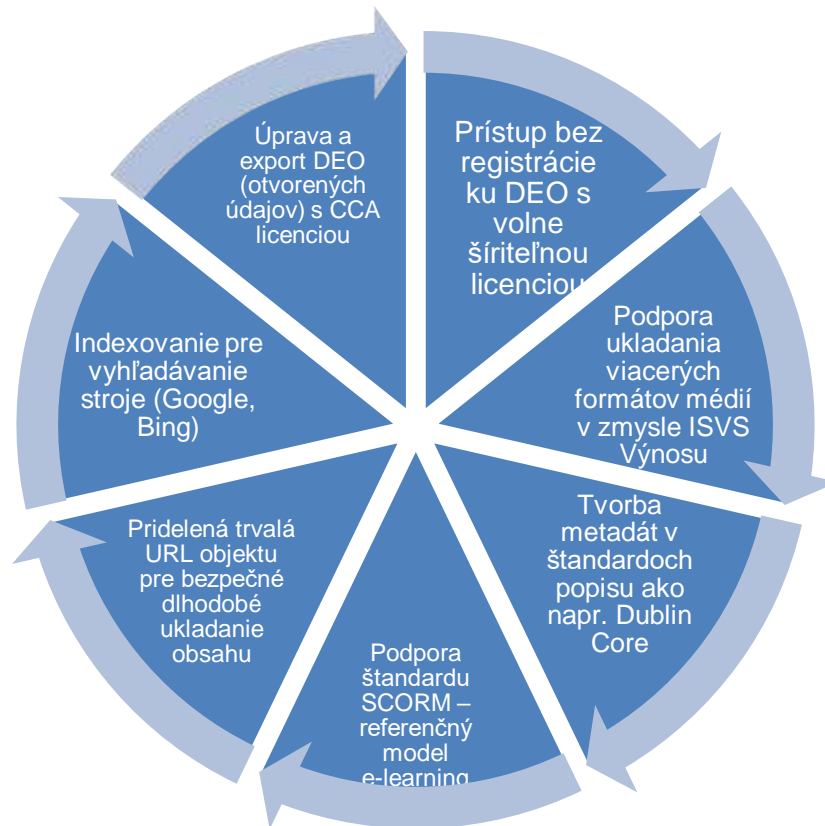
Úprava a export DEO (otvorených údajov) s CCA licenciou

Prístup bez registrácie ku DEO s volne šíriteľnou licenciou

Podpora ukladania viacerých formátov médií v zmysle ISVS Výnosu

Tvorba metadát v štandardoch popisu ako napr. Dublin Core

Podpora štandardu SCORM – referenčný model e-learning

Pridelená trvalá URL objektu pre bezpečné dlhodobé ukladanie obsahu

Indexovanie pre vyhľadávanie stroje (Google, Bing)